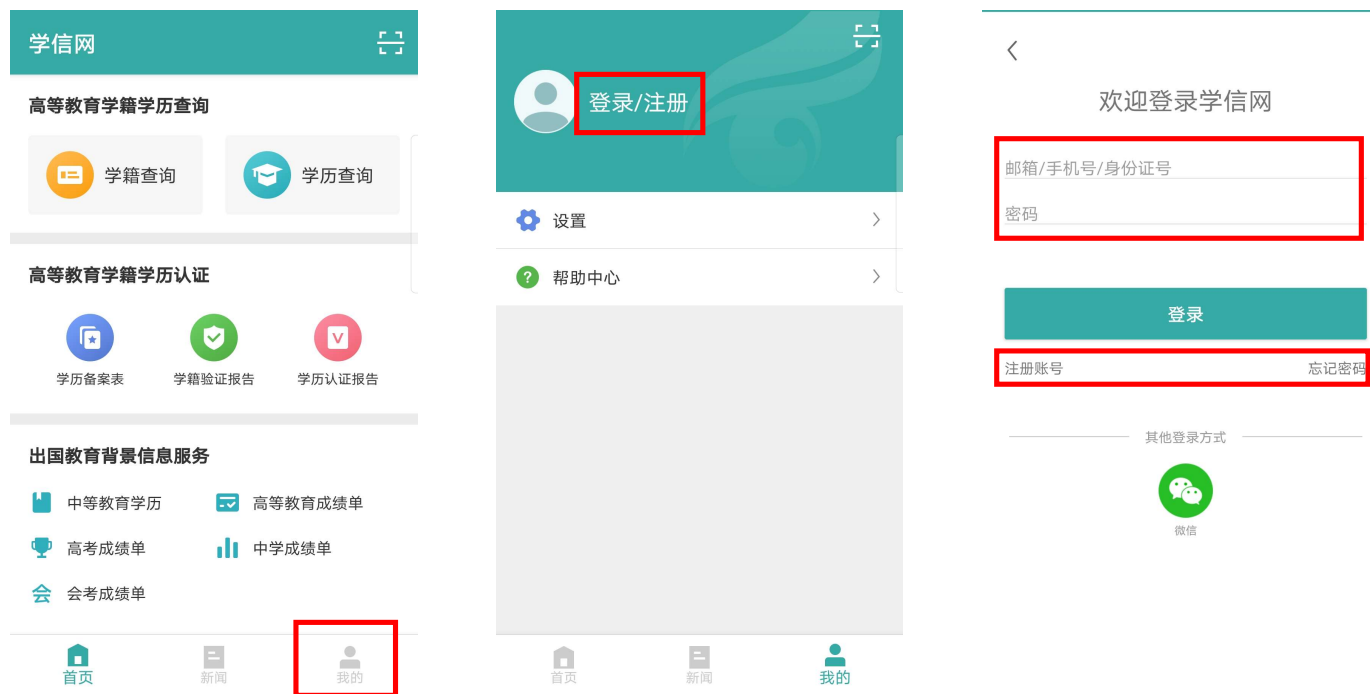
学信网

高等教育学籍学历查询

学籍查询

学历查询

高等教育学籍学历认证

学历备案表

学籍验证报告

学历认证报告

出国教育背景信息服务

中等教育学历

高等教育成绩单

高考成绩单

中学成绩单

会考成绩单

首页

新闻

我的

登录/注册

设置

帮助中心

首页

新闻

我的

欢迎登录学信网

邮箱/手机号/身份证号

密码

登录

注册账号

忘记密码

其他登录方式

微信